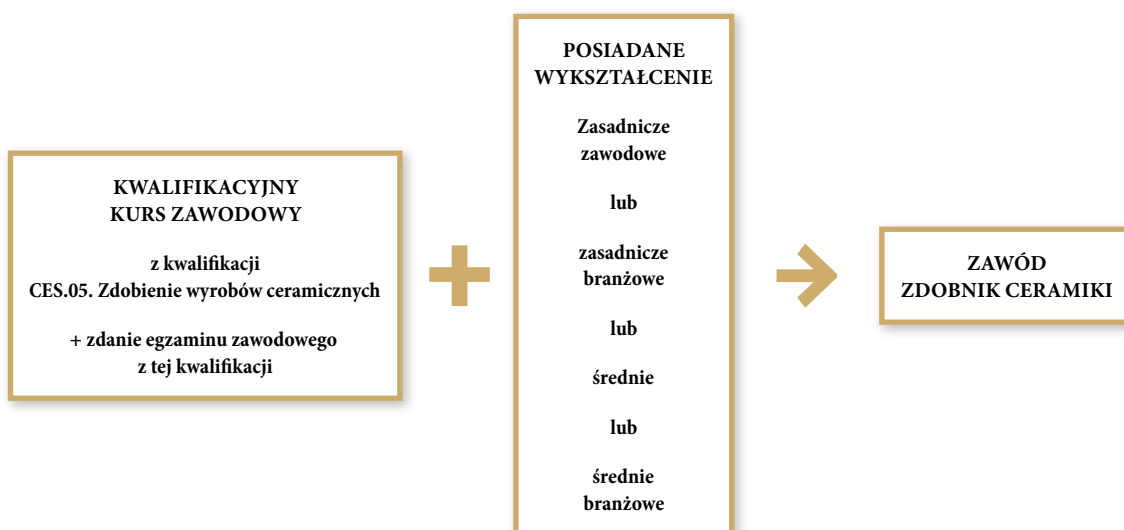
KWALIFIKACYJNY
KURS ZAWODOWY

z kwalifikacji
CES.05. Zdobienie wyrobów ceramicznych

+ zdanie egzaminu zawodowego
z tej kwalifikacji

POSIADANE
WYKSZTAŁCENIE

Zasadnicze
zawodowe

lub

zasadnicze
branżowe

lub

średnie

lub

średnie
branżowe

ZAWÓD
ZDOBNIK CERAMIKI